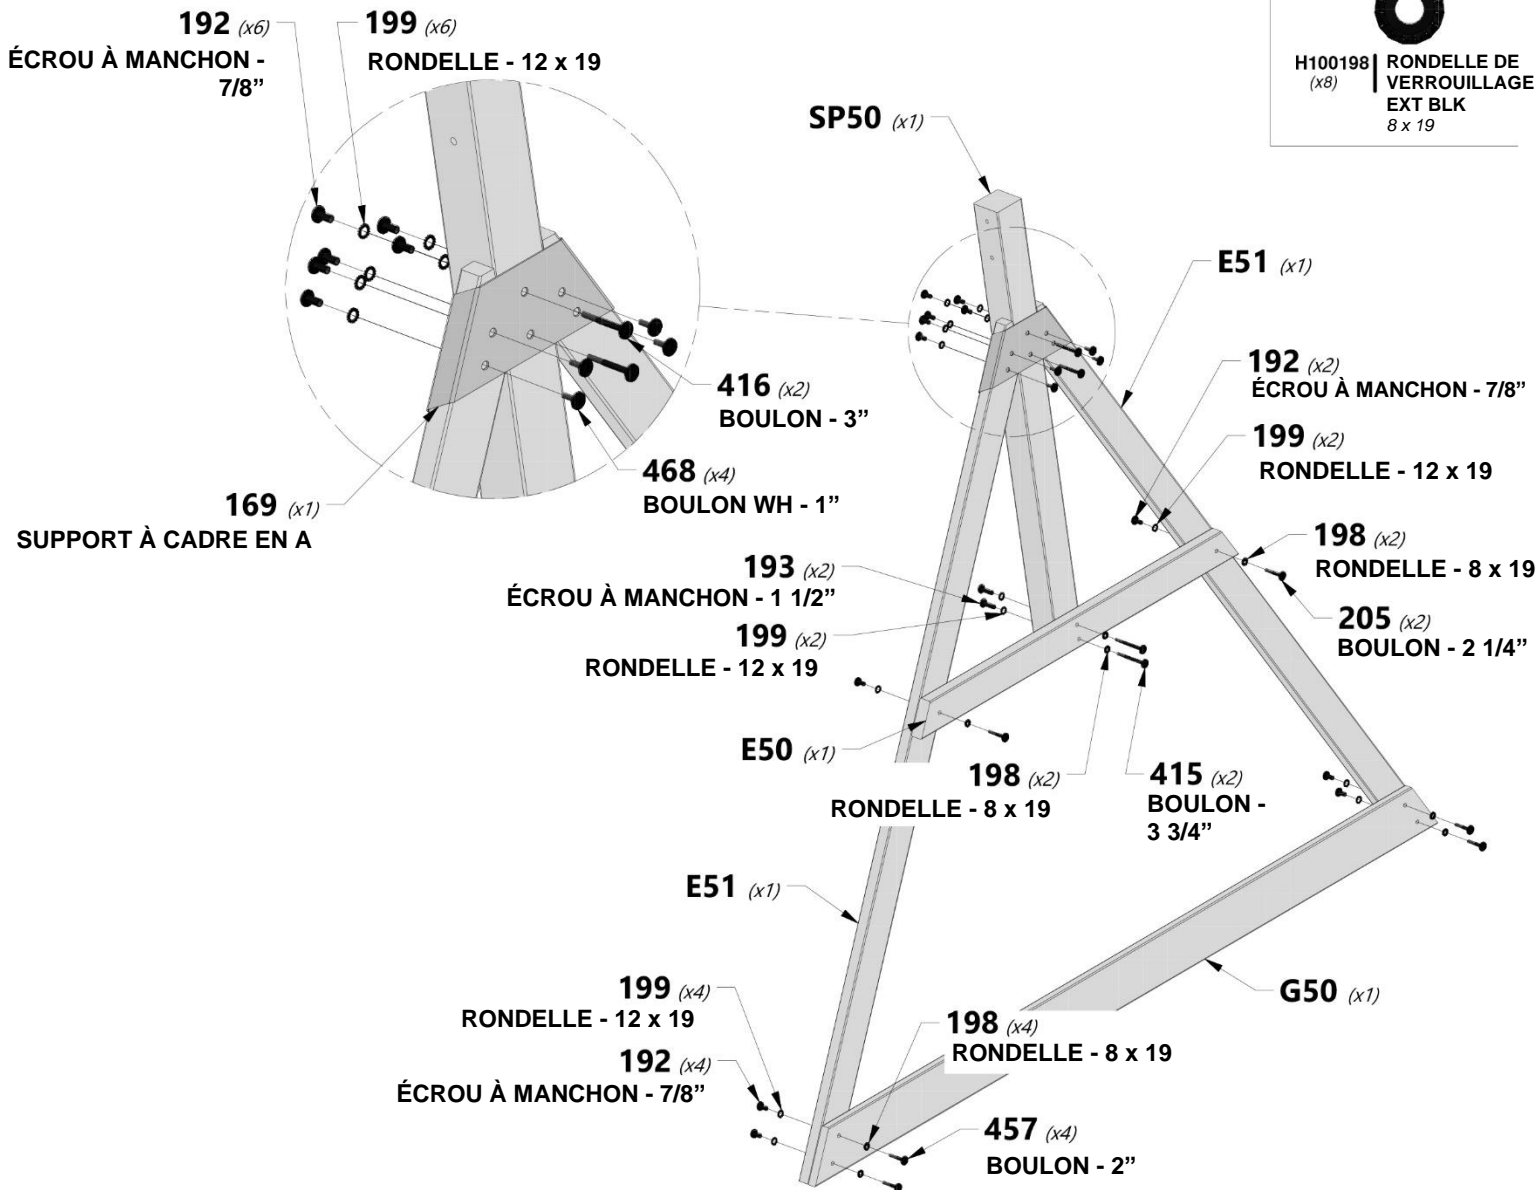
192 (x6)
ÉCROU À MANCHON - 7/8"

199 (x6)
RONDELLE - 12 x 19

H100198 (x8) RONDELLE DE VERROUILLAGE EXT BLK 8 x 19

SP50 (x1)

E51 (x1)

416 (x2)
BOULON - 3"

192 (x2)
ÉCROU À MANCHON - 7/8"

199 (x2)
RONDELLE - 12 x 19

468 (x4)
BOULON WH - 1"

169 (x1)
SUPPORT À CADRE EN A

198 (x2)
RONDELLE - 8 x 19

193 (x2)
ÉCROU À MANCHON - 1 1/2"

205 (x2)
BOULON - 2 1/4"

199 (x2)
RONDELLE - 12 x 19

E50 (x1)

198 (x2)
RONDELLE - 8 x 19

415 (x2)
BOULON - 3 3/4"

E51 (x1)

G50 (x1)

199 (x4)
RONDELLE - 12 x 19

198 (x4)
RONDELLE - 8 x 19

192 (x4)
ÉCROU À MANCHON - 7/8"

457 (x4)
BOULON - 2"